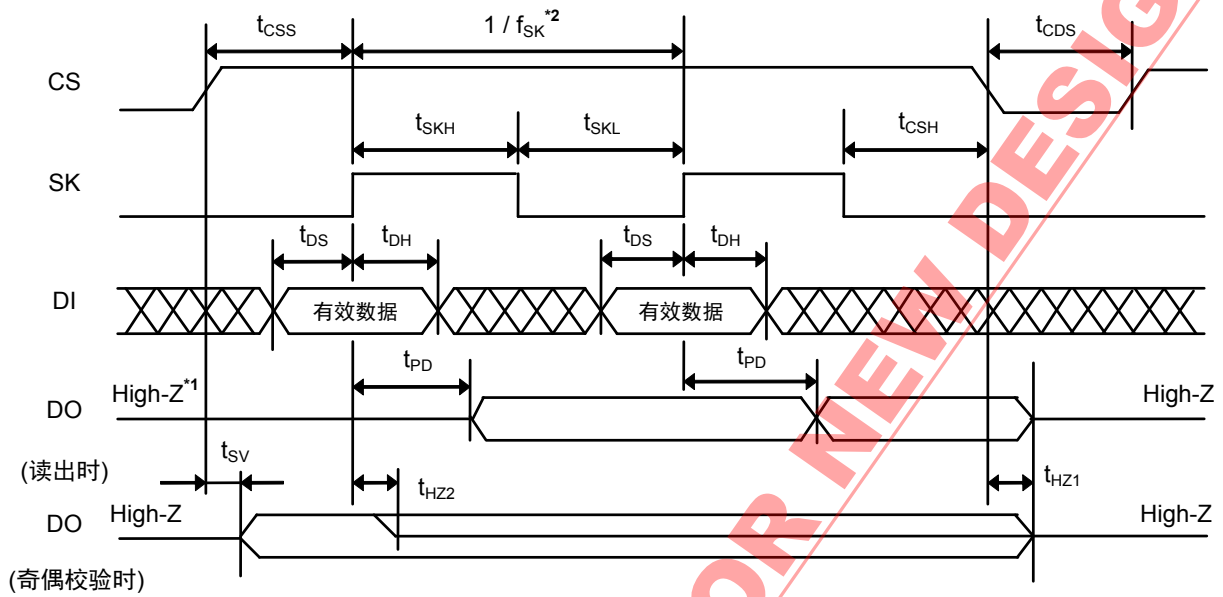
$t_{CSS}$

$1 / f_{SK}^{*2}$

$t_{CDS}$

CS

$t_{SKH}$

$t_{SKL}$

$t_{CSH}$

SK

$t_{DS}$

$t_{DH}$

$t_{DS}$

$t_{DH}$

DI

有效数据

有效数据

$t_{PD}$

$t_{PD}$

High-Z$^{*1}$

DO

High-Z

(读出时)

$t_{SV}$

$t_{HZ2}$

$t_{HZ1}$

DO

High-Z

High-Z

(奇偶校验时)

OR NEW DESIG